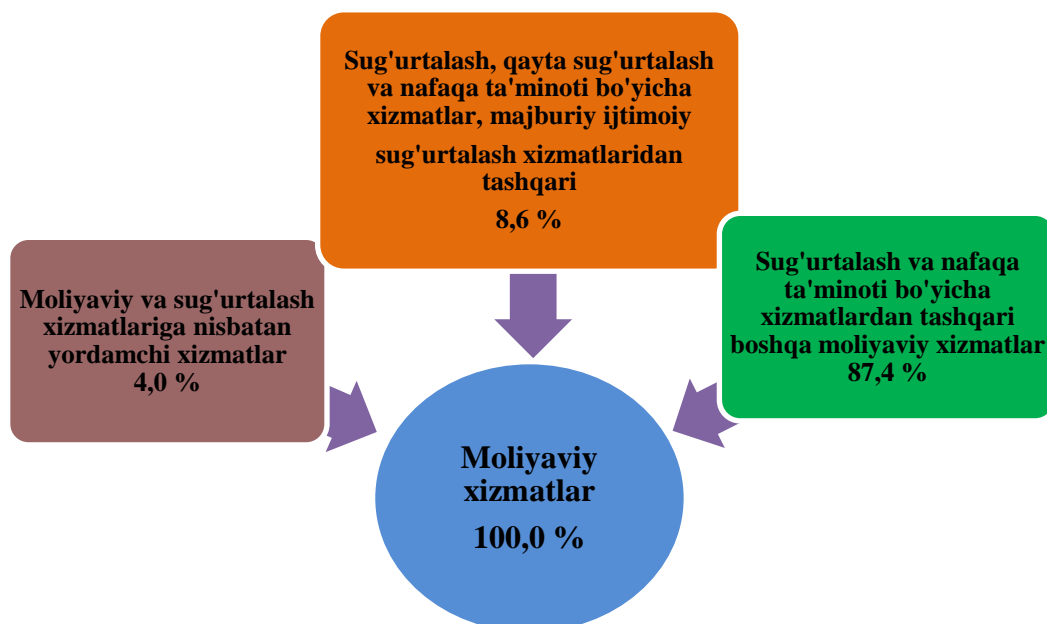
Sug'urtalash, qayta sug'urtalash va nafaqa ta'minoti bo'yicha xizmatlar, majburiy ijtimoiy sug'urtalash xizmatlaridan tashqari
8,6 %

Moliyaviy va sug'urtalash xizmatlariga nisbatan yordamchi xizmatlar
4,0 %

Sug'urtalash va nafaqa ta'minoti bo'yicha xizmatlardan tashqari boshqa moliyaviy xizmatlar
87,4 %

Moliyaviy xizmatlar
100,0 %